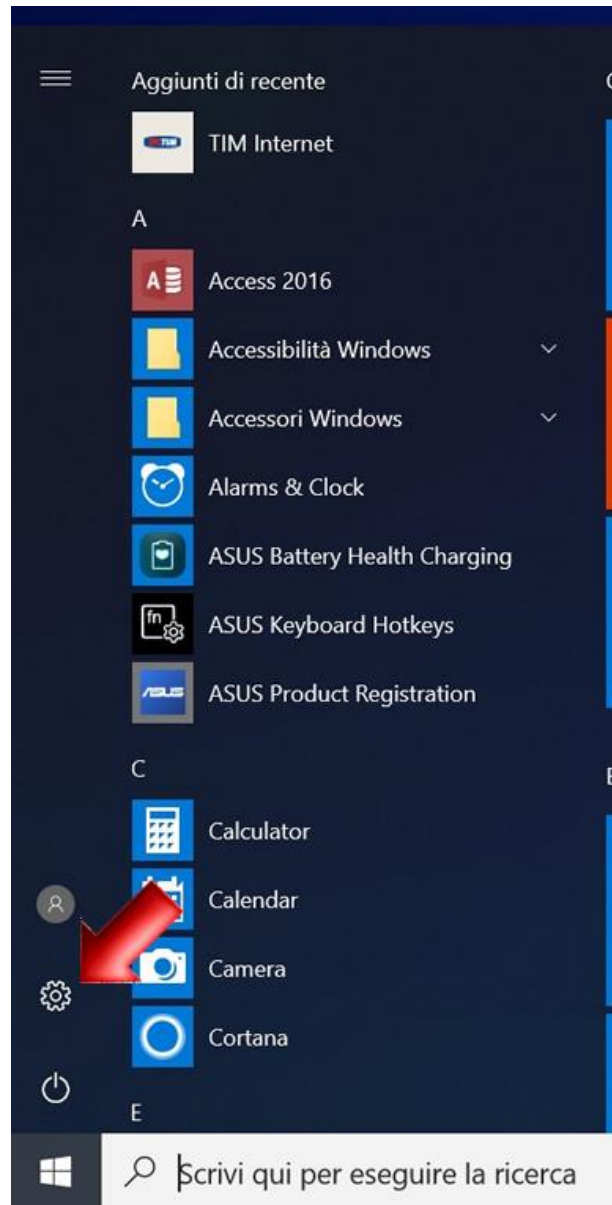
Aggiunti di recente

TIM Internet

A

Access 2016

Accessibilità Windows

Accessori Windows

Alarms & Clock

ASUS Battery Health Charging

ASUS Keyboard Hotkeys

ASUS Product Registration

C

Calculator

Calendar

Camera

Cortana

E

Scrivi qui per eseguire la ricerca